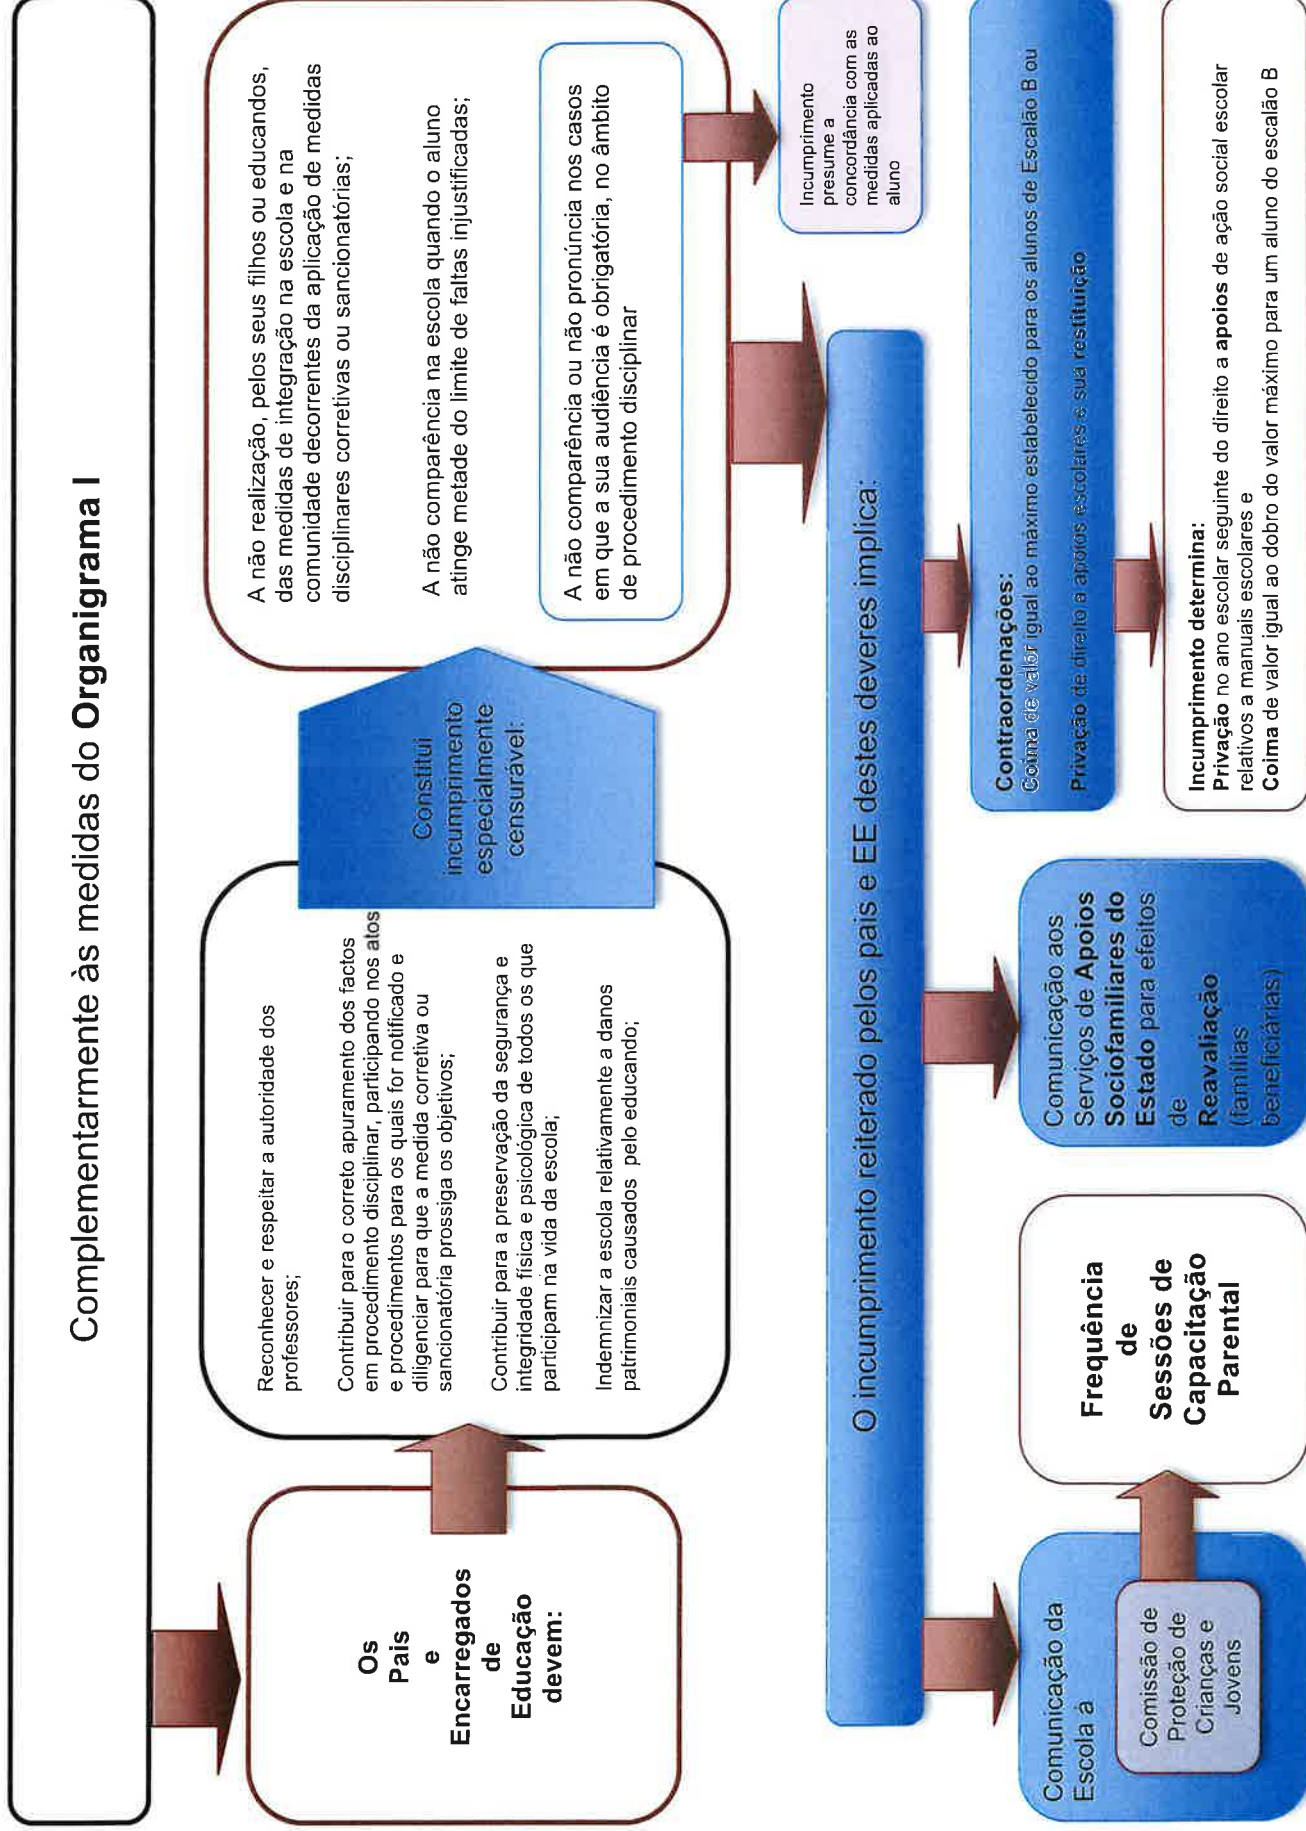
Complementarmente às medidas do **Organigrama I**

Os Pais e Encarregados de Educação devem:

Reconhecer e respeitar a autoridade dos professores;

Contribuir para o correto apuramento dos factos em procedimento disciplinar, participando nos atos e procedimentos para os quais for notificado e diligenciar para que a medida corretiva ou sancionatória prossiga os objetivos;

Contribuir para a preservação da segurança e integridade física e psicológica de todos os que participam na vida da escola;

Indemnizar a escola relativamente a danos patrimoniais causados pelo educando;

Constitui incumprimento especialmente censurável:

A não realização, pelos seus filhos ou educandos, das medidas de integração na escola e na comunidade decorrentes da aplicação de medidas disciplinares corretivas ou sancionatórias;

A não comparência na escola quando o aluno atinge metade do limite de faltas injustificadas;

A não comparência ou não pronúncia nos casos em que a sua audiência é obrigatória, no âmbito de procedimento disciplinar

Incumprimento presume a concordância com as medidas aplicadas ao aluno

O incumprimento reiterado pelos pais e EE destes deveres implica:

Comunicação da Escola à

Comissão de Proteção de Crianças e Jovens

Frequência de Sessões de Capacitação Parental

Comunicação aos Serviços de Apoios Sociofamiliares do Estado para efeitos de Reavaliação (famílias beneficiárias)

Contraordenações:
Coima de valor igual ao máximo estabelecido para os alunos de Escalão B ou
Privação de direito a apoios escolares e sua restituição

Incumprimento determina:
Privação no ano escolar seguinte do direito a apoios de ação social escolar relativos a manuais escolares e
Coima de valor igual ao dobro do valor máximo para um aluno do escalão B